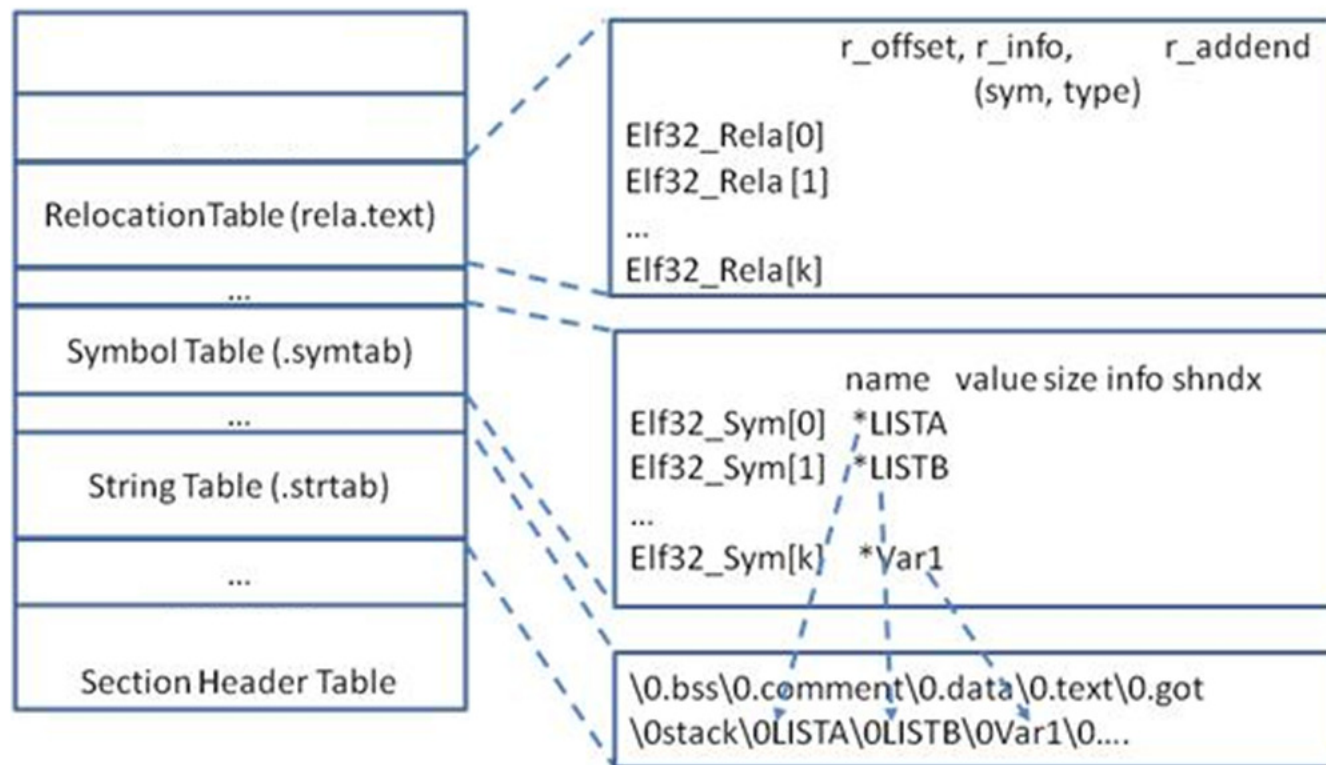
RelocationTable (rela.text)

...

Symbol Table (.symtab)

...

String Table (.strtab)

...

Section Header Table

r_offset, r_info, (sym, type) r_addend
Elf32_Rela[0]
Elf32_Rela [1]
...
Elf32_Rela[k]

name value size info shndx
Elf32_Sym[0] *LISTA
Elf32_Sym[1] *LISTB
...
Elf32_Sym[k] *Var1

\0.bss\0.comment\0.data\0.text\0.got
\0stack\0LISTA\0LISTB\0Var1\0....